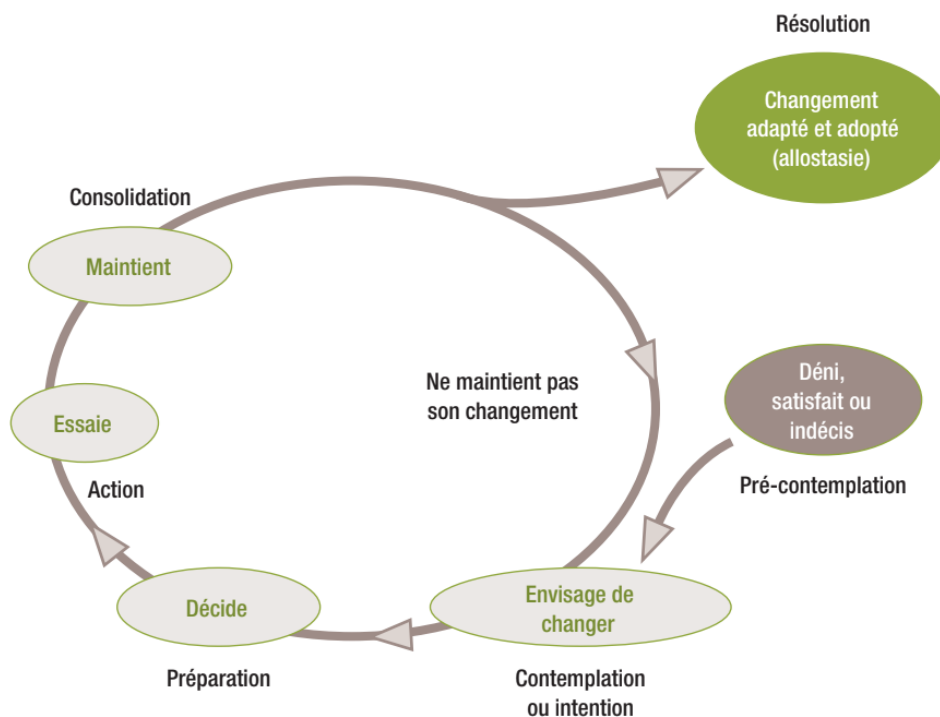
Résolution

Changement adapté et adopté (allostasie)

Consolidation

Maintient

Ne maintient pas son changement

Déni, satisfait ou indécis

Essaie

Action

Pré-contemplation

Décide

Envisage de changer

Préparation

Contemplation ou intention